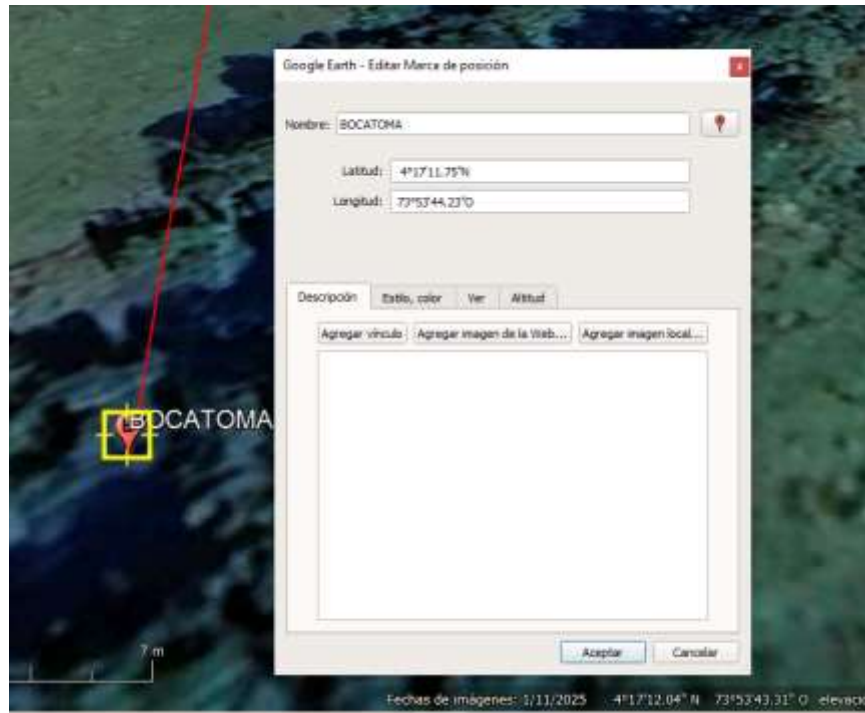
Google Earth - Editar Marca de posición

Nombre: BOCATOMA

Latitud: 4°17'11.75"N

Longitud: 73°53'44.23"O

Descripción | Estilo, color | Ver | Altitud

Agregar vínculo | Agregar imagen de la Web... | Agregar imagen local...

Aceptar | Cancelar

BOCATOMA

7 m

Fechas de imágenes: 1/11/2025 4°17'12.04" N 73°53'43.31" O elevaci